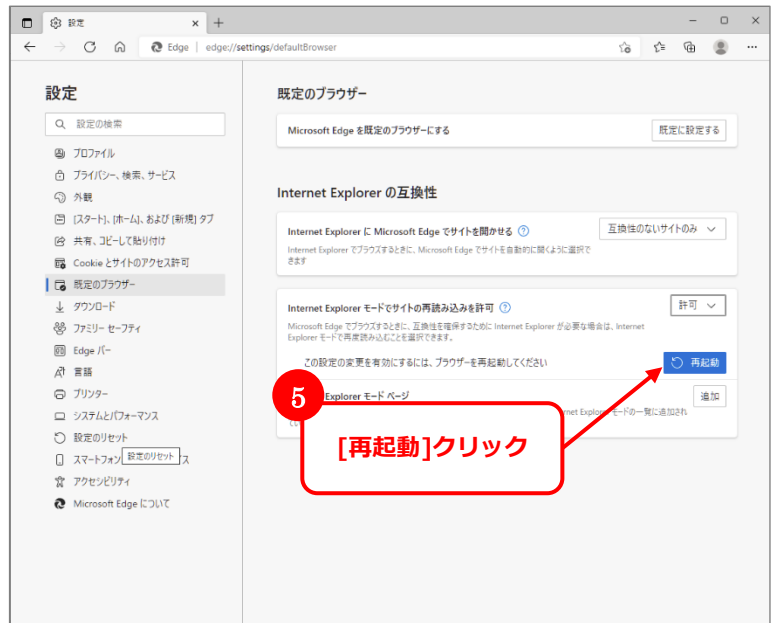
設定

Edge | edge://settings/defaultBrowser

設定

設定の検索

プロファイル
プライバシー、検索、サービス
外観
[スタート]、[ホーム]、および [新規] タブ
共有、コピーして貼り付け
Cookie とサイトのアクセス許可
既定のブラウザー
ダウンロード
ファミリー セーフティ
Edge バー
言語
プリンター
システムとパフォーマンス
設定のリセット
スマートフォン 設定のリセット ス
アクセシビリティ
Microsoft Edge について

既定のブラウザー

Microsoft Edge を既定のブラウザーにする
既定に設定する

Internet Explorer の互換性

Internet Explorer に Microsoft Edge でサイトを開かせる
互換性のないサイトのみ
Internet Explorer でブラウズするときに、Microsoft Edge でサイトを自動的に開くように選択できます

Internet Explorer モードでサイトの再読み込みを許可
許可
Microsoft Edge でブラウズするときに、互換性を確保するために Internet Explorer が必要な場合は、Internet Explorer モードで再度読み込むことを選択できます。

この設定の変更を有効にするには、ブラウザーを再起動してください
再起動

5

Explorer モード ページ
追加
rnet Explorer モードの一覧に追加され

[再起動]クリック